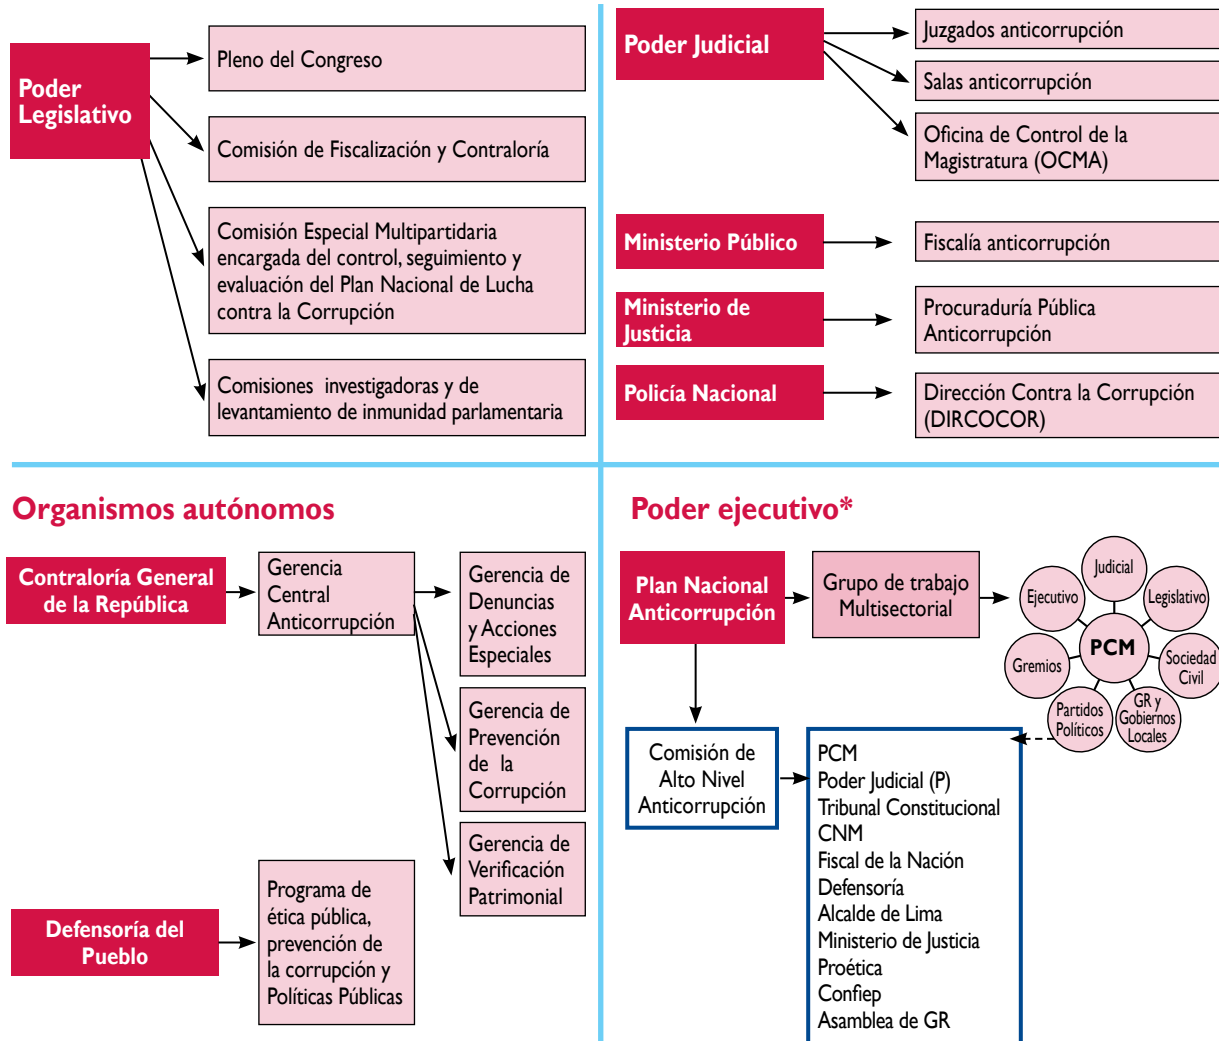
Poder Legislativo

Pleno del Congreso

Comisión de Fiscalización y Contraloría

Comisión Especial Multipartidaria encargada del control, seguimiento y evaluación del Plan Nacional de Lucha contra la Corrupción

Comisiones investigadoras y de levantamiento de inmunidad parlamentaria

Poder Judicial

Juzgados anticorrupción

Salas anticorrupción

Oficina de Control de la Magistratura (OCMA)

Ministerio Público

Fiscalía anticorrupción

Ministerio de Justicia

Procuraduría Pública Anticorrupción

Policía Nacional

Dirección Contra la Corrupción (DIRCOCOR)

Organismos autónomos

Contraloría General de la República

Gerencia Central Anticorrupción

Gerencia de Denuncias y Acciones Especiales

Gerencia de Prevención de la Corrupción

Gerencia de Verificación Patrimonial

Defensoría del Pueblo

Programa de ética pública, prevención de la corrupción y Políticas Públicas

Poder ejecutivo*

Plan Nacional Anticorrupción

Grupo de trabajo Multisectorial

Judicial

Ejecutivo

Legislativo

PCM

Gremios

Sociedad Civil

Partidos Políticos

GR y Gobiernos Locales

Comisión de Alto Nivel Anticorrupción

PCM
Poder Judicial (P)
Tribunal Constitucional
CNM
Fiscal de la Nación
Defensoría
Alcalde de Lima
Ministerio de Justicia
Proética
Confiep
Asamblea de GR